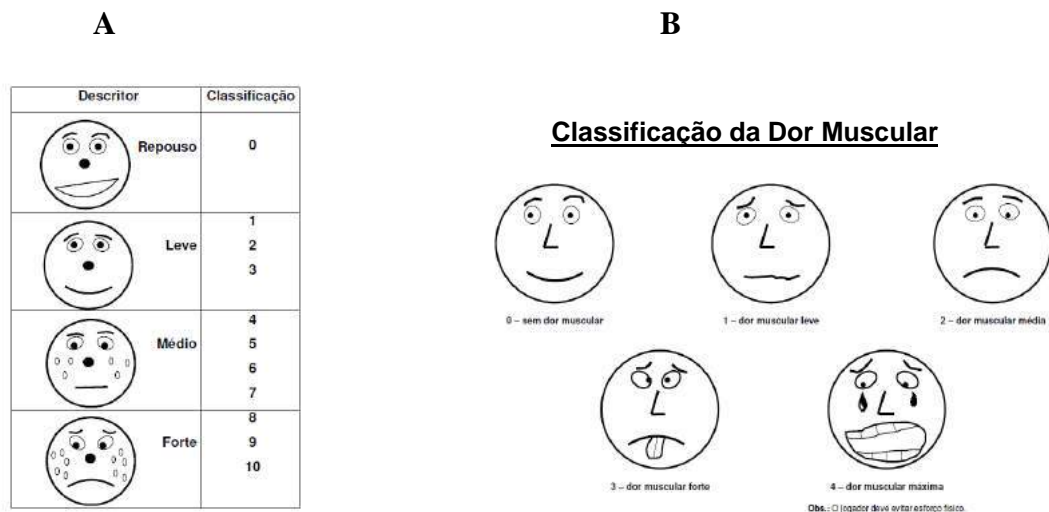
A

B

| Descritor | Classificação |
|---|---|
| Repouso | 0 |
| Leve | 1<br>2<br>3 |
| Médio | 4<br>5<br>6<br>7 |
| Forte | 8<br>9<br>10 |

Classificação da Dor Muscular

0 – sem dor muscular

1 – dor muscular leve

2 – dor muscular média

3 – dor muscular forte

4 – dor muscular máxima

Obs.: O jogador deve evitar esforço físico.